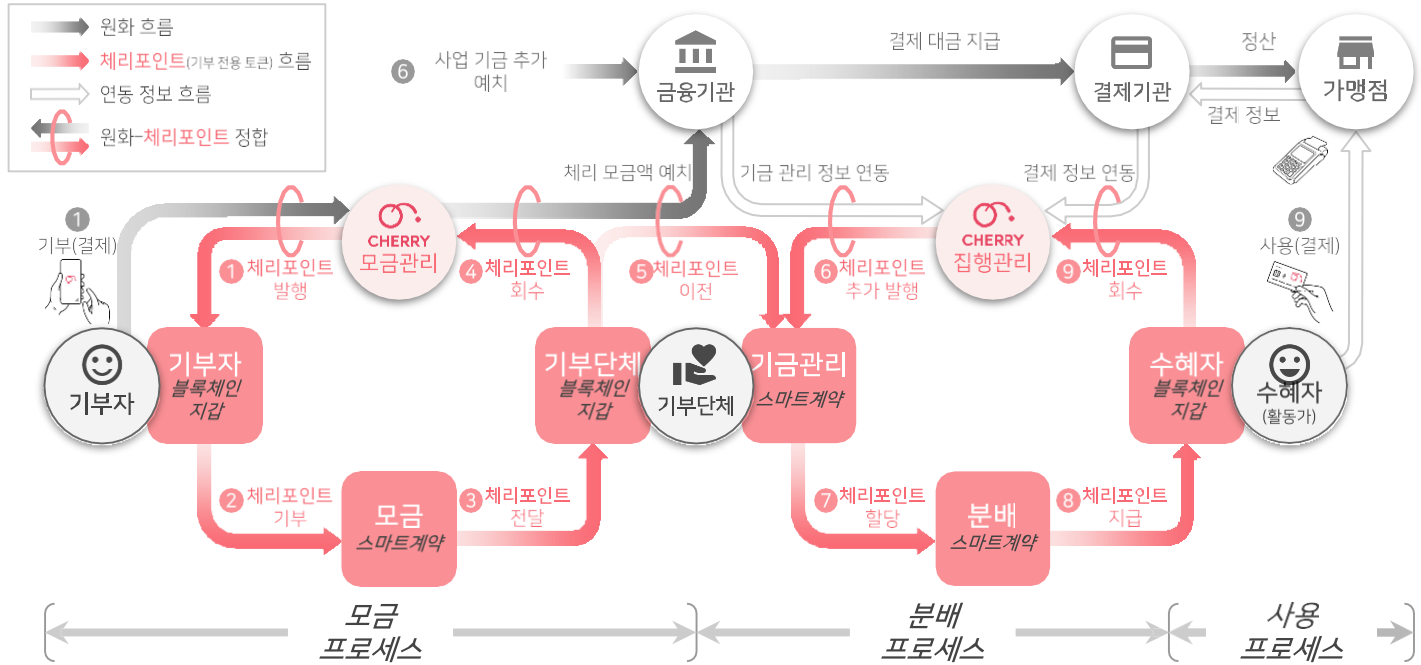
원화 흐름
체리포인트(기부 전용 토큰) 흐름
연동 정보 흐름
원화-체리포인트 정합

6 사업 기금 추가 예치
금융기관
결제 대금 지급
결제기관
정산
가맹점
결제 정보

1 기부(결제)
CHERRY 모금관리
체리 모금액 예치
기금 관리 정보 연동
결제 정보 연동
CHERRY 집행관리
9 사용(결제)

1 체리포인트 발행
4 체리포인트 회수
5 체리포인트 이전
6 체리포인트 추가 발행
9 체리포인트 회수

기부자
기부자 블록체인 지갑
기부단체 블록체인 지갑
기부단체
기금관리 스마트계약
수혜자 블록체인 지갑
수혜자 (활동가)

2 체리포인트 기부
모금 스마트계약
3 체리포인트 전달
7 체리포인트 할당
분배 스마트계약
8 체리포인트 지급

모금 프로세스
분배 프로세스
사용 프로세스